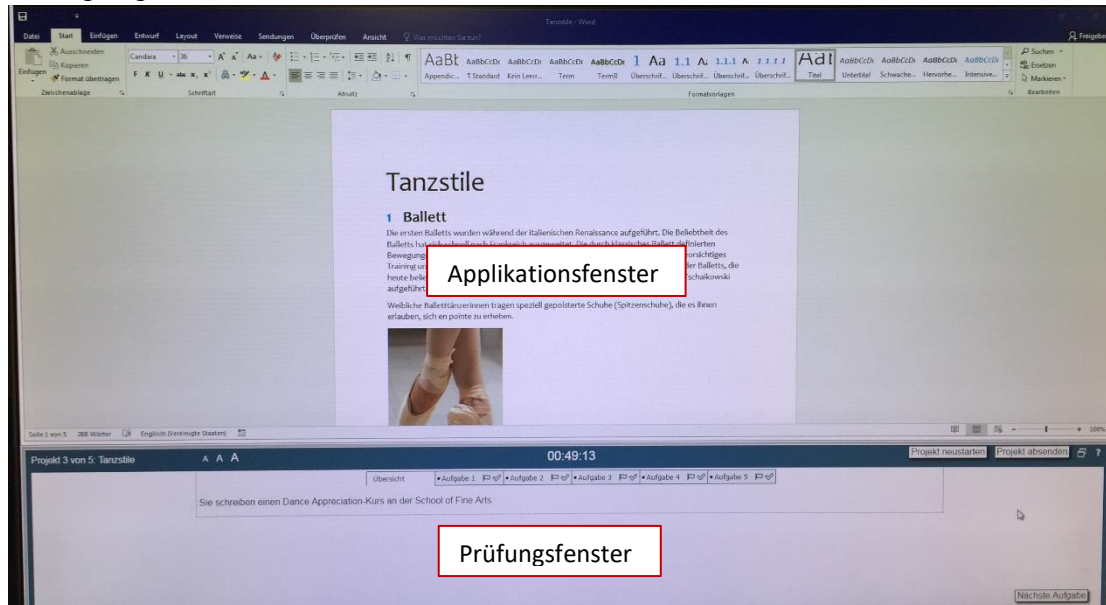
Tanzstile - Word

Datei Start Einfügen Entwurf Layout Verweise Sendungen Überprüfen Ansicht Was möchten Sie tun?

Freigeben

Ausschneiden Kopieren Einfügen Format übertragen Zwischenablage

Candara 36 Schriftart

Absatz

AaBb AaBbCcDc AaBbCcDc AaBbCcDc AaBbCcDc 1 Aa 1.1 A 1.1.1 A 1.1.1.1 AaI AaBbCcDc AaBbCcDc AaBbCcDc AaBbCcDc

Appendic... ¶ Standard Kein Leerr... Term TermII Überschrif... Überschrif... Überschrif... Überschrif... Titel Untertitel Schwache... Hervorhe... Intensive...

Formatvorlagen

Suchen Ersetzen Markieren Bearbeiten

Tanzstile

1 Ballett

Die ersten Balletts wurden während der italienischen Renaissance aufgeführt. Die Beliebtheit des Balletts hat sich schnell nach Frankreich ausgeweitet. Die durch klassisches Ballett definierten Bewegung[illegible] vorsichtiges Training u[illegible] der Balletts, die heute belie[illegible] Tschaikowski aufgeführt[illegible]

Applikationsfenster

Weibliche Balletttänzerinnen tragen speziell gepolsterte Schuhe (Spitzenschuhe), die es ihnen erlauben, sich en pointe zu erheben.

Seite 1 von 5 268 Wörter Englisch (Vereinigte Staaten)

100%

Projekt 3 von 5: Tanzstile A A A 00:49:13 Projekt neustarten Projekt absenden ?

Übersicht • Aufgabe 1 • Aufgabe 2 • Aufgabe 3 • Aufgabe 4 • Aufgabe 5

Sie schreiben einen Dance Appreciation-Kurs an der School of Fine Arts

Prüfungsfenster

Nächste Aufgabe